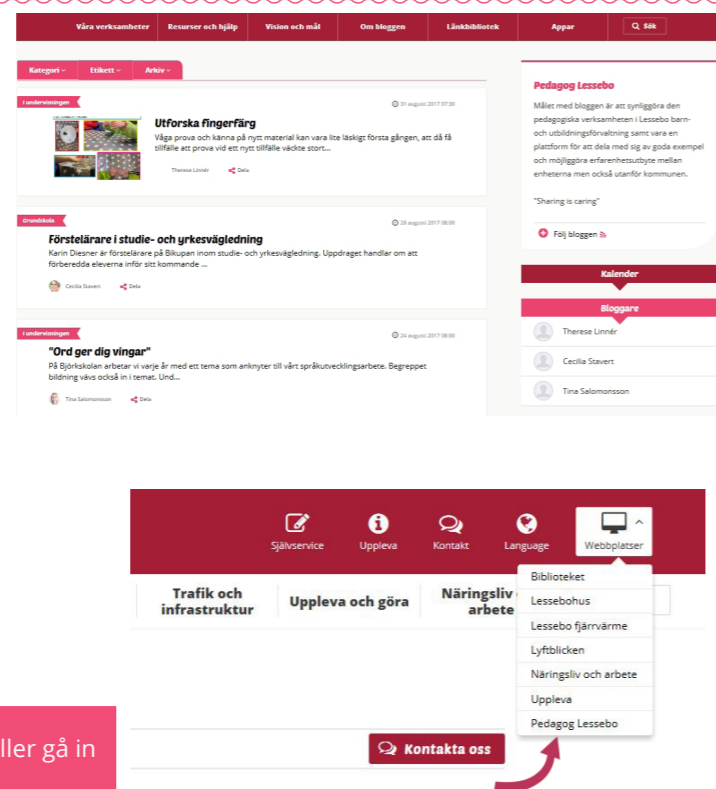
Våra verksamheter | Resurser och hjälp | Vision och mål | Om bloggen | Länkbibliotek | Appar | Sök

Kategori | Etikett | Arkiv

I undervisningen

31 augusti 2017 07:30

Utforska fingerfärg

Våga prova och känna på nytt material kan vara lite läskigt första gången, att då få tillfälle att prova vid ett nytt tillfälle väckte stort...

Therese Linnér | Dela

Grundskola

28 augusti 2017 08:00

Förstelärare i studie- och yrkesvägledning

Karin Diesner är förstelärare på Bikupan inom studie- och yrkesvägledning. Uppdraget handlar om att förberedda eleverna inför sitt kommande ...

Cecilia Stavert | Dela

I undervisningen

24 augusti 2017 08:00

"Ord ger dig vingar"

På Björkskolan arbetar vi varje år med ett tema som anknyter till vårt språkutvecklingsarbete. Begreppet bildning vävs också in i temat. Und...

Tina Salomonsson | Dela

Pedagog Lessebo

Målet med bloggen är att synliggöra den pedagogiska verksamheten i Lessebo barn- och utbildningsförvaltning samt vara en plattform för att dela med sig av goda exempel och möjliggöra erfarenhetsutbyte mellan enheterna men också utanför kommunen.

"Sharing is caring"

Följ bloggen

Kalender

Bloggare

Therese Linnér

Cecilia Stavert

Tina Salomonsson

Självservice | Uppleva | Kontakt | Language | Webbplatser

Trafik och infrastruktur | Uppleva och göra | Näringsliv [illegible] arbete

Biblioteket
Lessebohus
Lessebo fjärrvärme
Lyftblicken
Näringsliv och arbete
Uppleva
Pedagog Lessebo

ller gå in

Kontakta oss